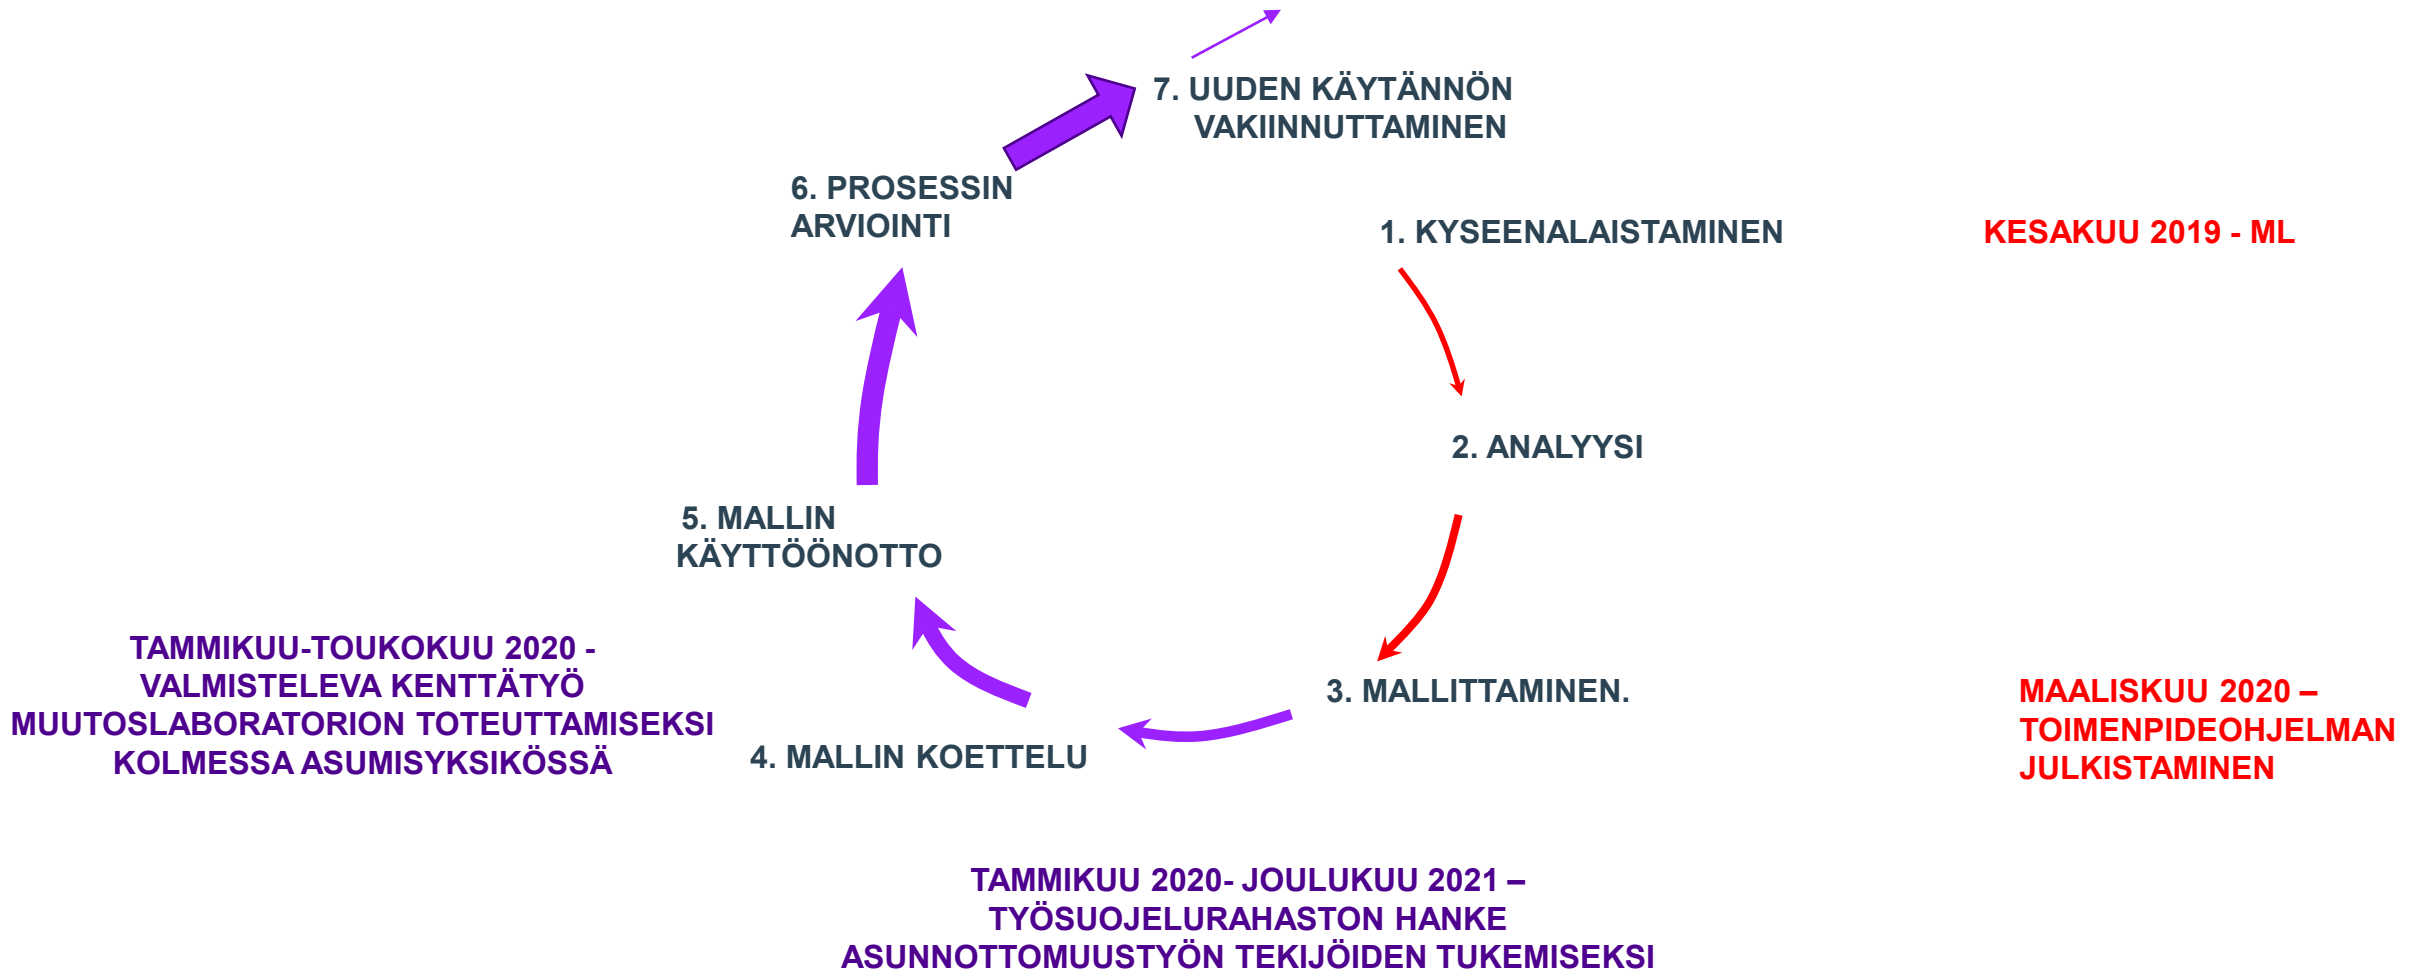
7. UUDEN KÄYTÄNNÖN VAKIINNUTTAMINEN

6. PROSESSIN ARVIOINTI

1. KYSEENALAISTAMINEN

KESAKUU 2019 - ML

2. ANALYYSI

5. MALLIN KÄYTTÖÖNOTTO

TAMMIKUU-TOUKOKUU 2020 - VALMISTELEVA KENTTÄTYÖ MUUTOSLABORATORION TOTEUTTAMISEKSI KOLMESSA ASUMISYKSIKÖSSÄ

3. MALLITTAMINEN.

MAALISKUU 2020 – TOIMENPIDEOHJELMAN JULKISTAMINEN

4. MALLIN KOETTELU

TAMMIKUU 2020- JOULUKUU 2021 – TYÖSUOJELURAHASTON HANKE ASUNNOTTOMUUSTYÖN TEKIJÖIDEN TUKEMISEKSI